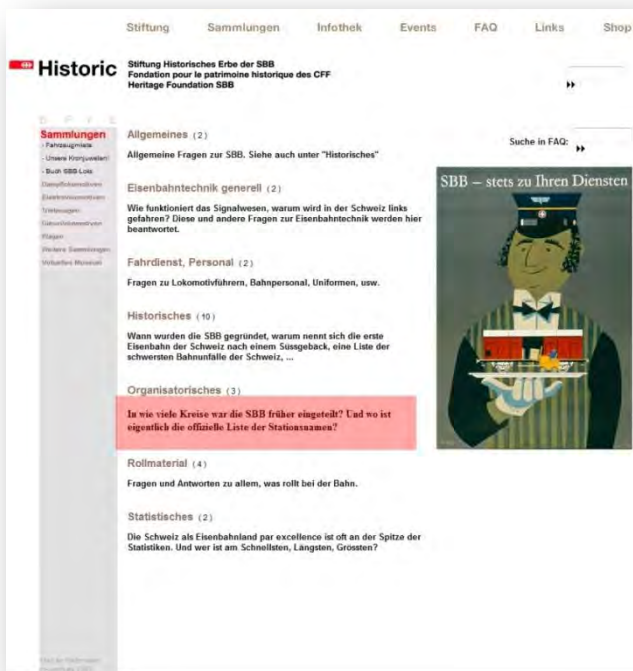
Stiftung Sammlungen Infothek Events FAQ Links Shop

Historic

Stiftung Historisches Erbe der SBB
Fondation pour le patrimoine historique des CFF
Heritage Foundation SBB

D F I E

Sammlungen
- Fahrzeugliste
- Unsere Kronjuwelen
- Buch SBB Loks
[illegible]
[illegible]
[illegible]
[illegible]
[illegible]
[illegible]
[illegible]

Allgemeines (2)

Allgemeine Fragen zur SBB. Siehe auch unter "Historisches"

Eisenbahntechnik generell (2)

Wie funktioniert das Signalwesen, warum wird in der Schweiz links gefahren? Diese und andere Fragen zur Eisenbahntechnik werden hier beantwortet.

Fahrdienst, Personal (2)

Fragen zu Lokomotivführern, Bahnpersonal, Uniformen, usw.

Historisches (10)

Wann wurden die SBB gegründet, warum nennt sich die erste Eisenbahn der Schweiz nach einem Süssgebäck, eine Liste der schwersten Bahnunfälle der Schweiz, ...

Organisatorisches (3)

In wie viele Kreise war die SBB früher eingeteilt? Und wo ist eigentlich die offizielle Liste der Stationsnamen?

Rollmaterial (4)

Fragen und Antworten zu allem, was rollt bei der Bahn.

Statistisches (2)

Die Schweiz als Eisenbahnland par excellence ist oft an der Spitze der Statistiken. Und wer ist am Schnellsten, Längsten, Grössten?

Suche in FAQ:

SBB – stets zu Ihren Diensten

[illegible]